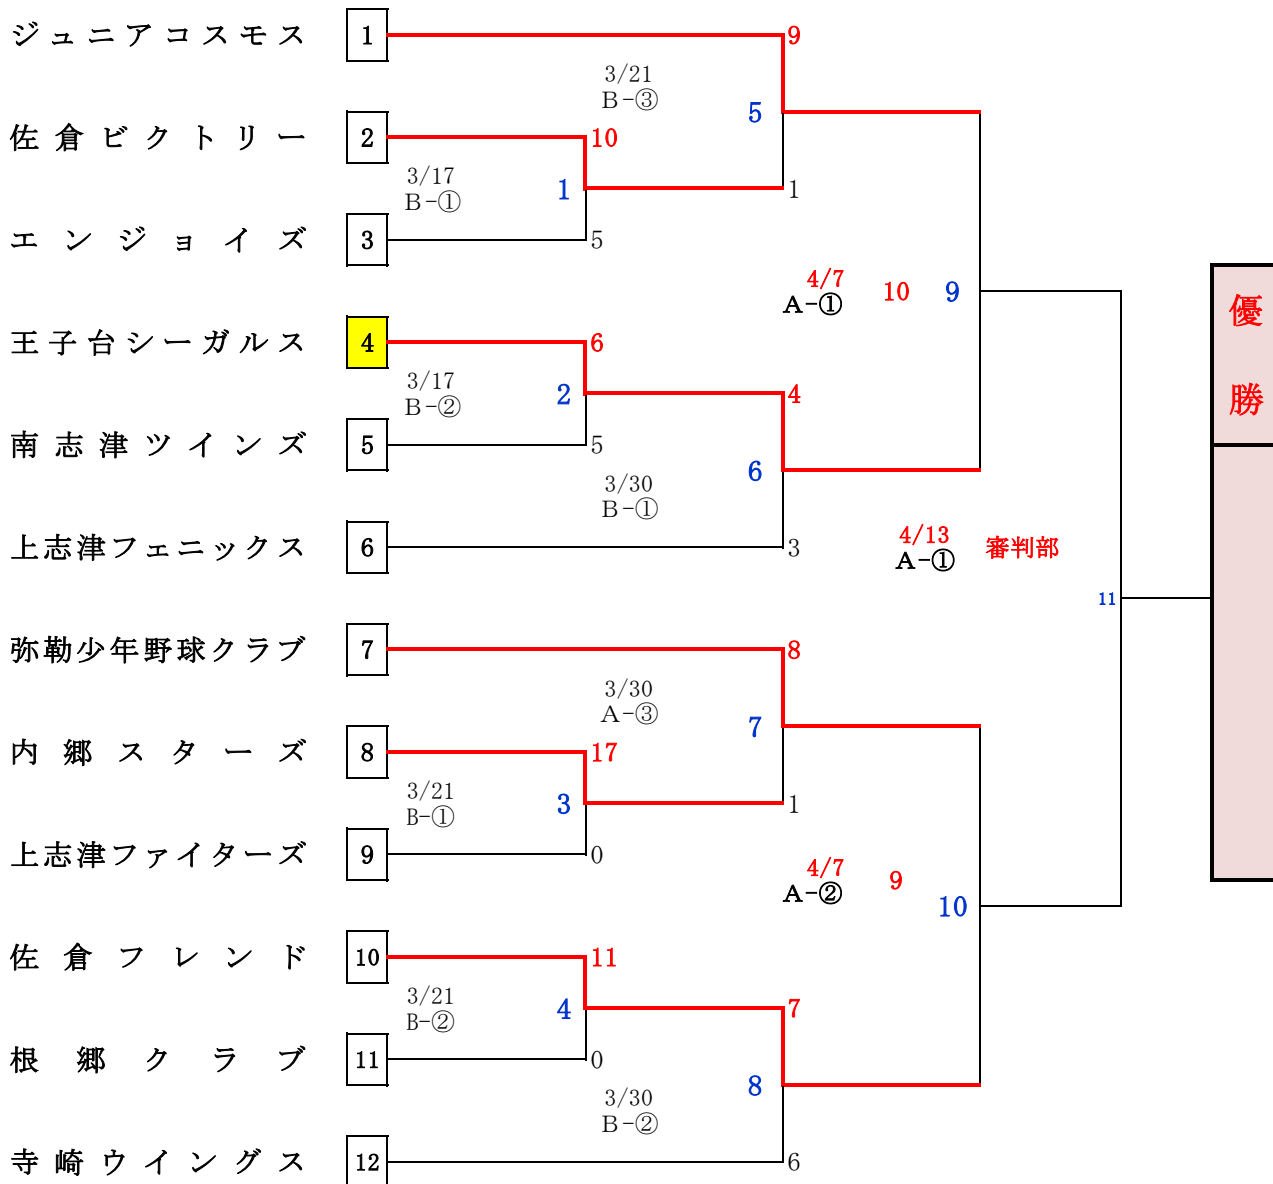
ジュニアコスモス 1
佐倉ビクトリー 2
エンジョイズ 3
王子台シーガルス 4
南志津ツインズ 5
上志津フェニックス 6
弥勒少年野球クラブ 7
内郷スターズ 8
上志津ファイターズ 9
佐倉フレンド 10
根郷クラブ 11
寺崎ウイングス 12

3/17
B-①
1
10
5

3/17
B-②
2
6
5

3/21
B-③
5
9
1

3/30
B-①
6
4
3

4/7
A-①
10
9

3/21
B-①
3
17
0

3/21
B-②
4
11
0

3/30
A-③
7
8
1

3/30
B-②
8
7
6

4/7
A-②
9
10

4/13
A-①
審判部
11

優勝